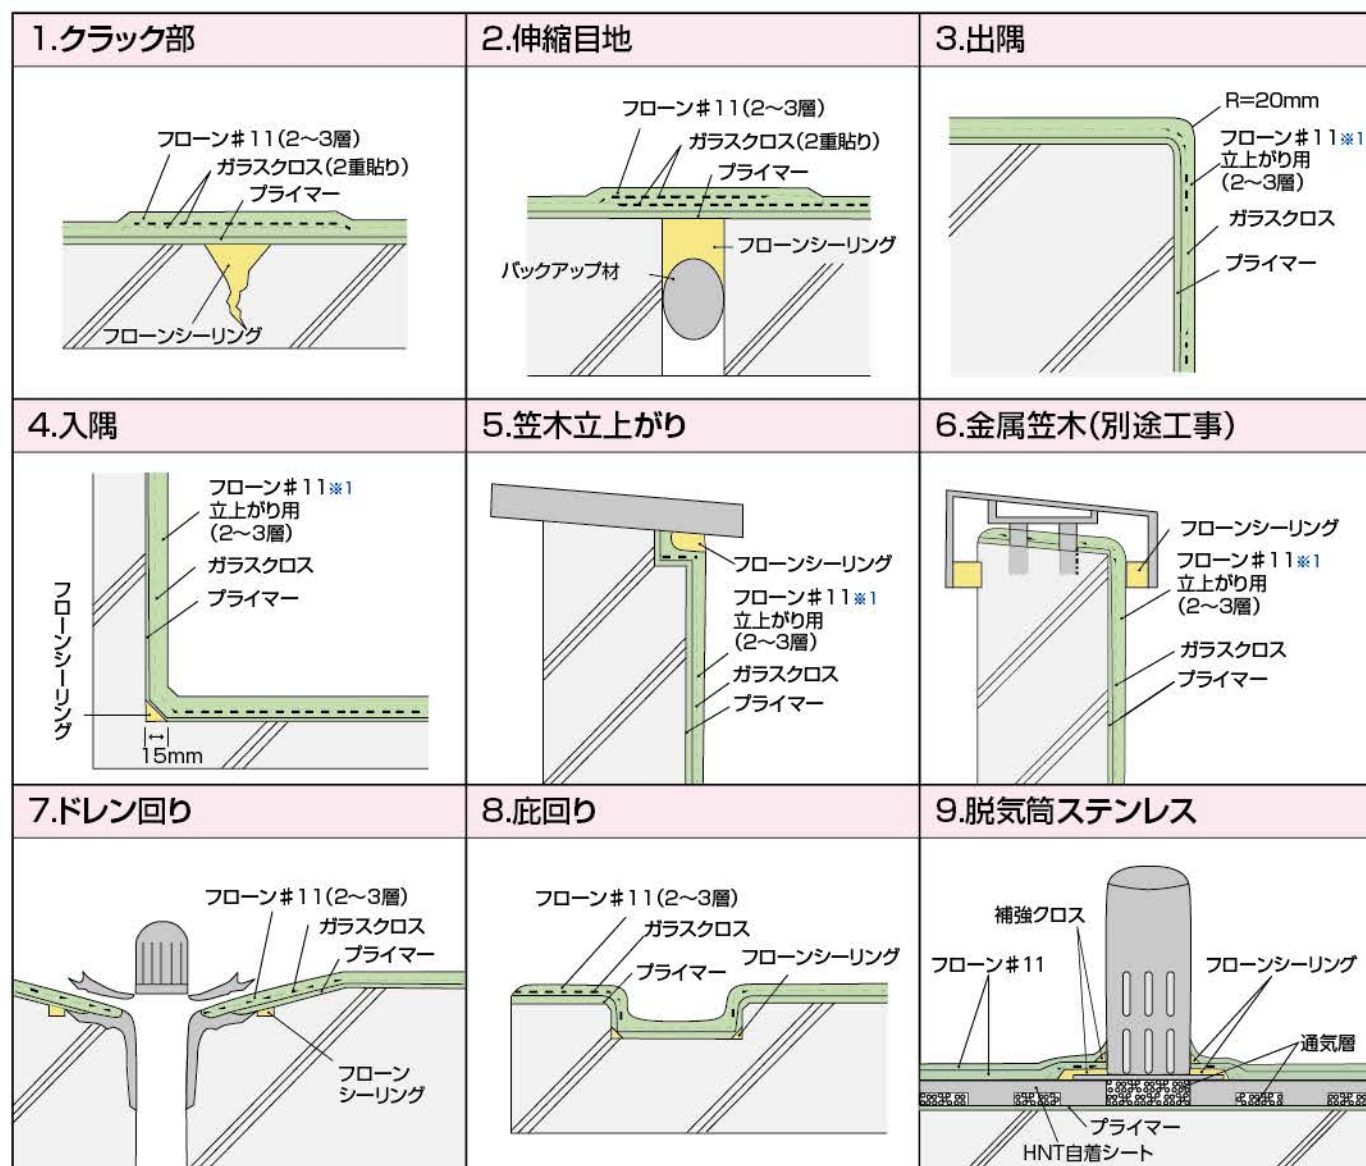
1.クラック部

フローン#11(2~3層)
ガラスクロス(2重貼り)
プライマー
フローンシーリング

2.伸縮目地

フローン#11(2~3層)
ガラスクロス(2重貼り)
プライマー
フローンシーリング
バックアップ材

3.出隅

R=20mm
フローン#11※1
立上がり用
(2~3層)
ガラスクロス
プライマー

4.入隅

フローン#11※1
立上がり用
(2~3層)
ガラスクロス
プライマー
フローンシーリング
15mm

5.笠木立上がり

フローンシーリング
フローン#11※1
立上がり用
(2~3層)
ガラスクロス
プライマー

6.金属笠木(別途工事)

フローンシーリング
フローン#11※1
立上がり用
(2~3層)
ガラスクロス
プライマー

7.ドレン回り

フローン#11(2~3層)
ガラスクロス
プライマー
フローン
シーリング

8.庇回り

フローン#11(2~3層)
ガラスクロス
プライマー
フローンシーリング

9.脱気筒ステンレス

補強クロス
フローン#11
フローンシーリング
通気層
プライマー
HNT自着シート